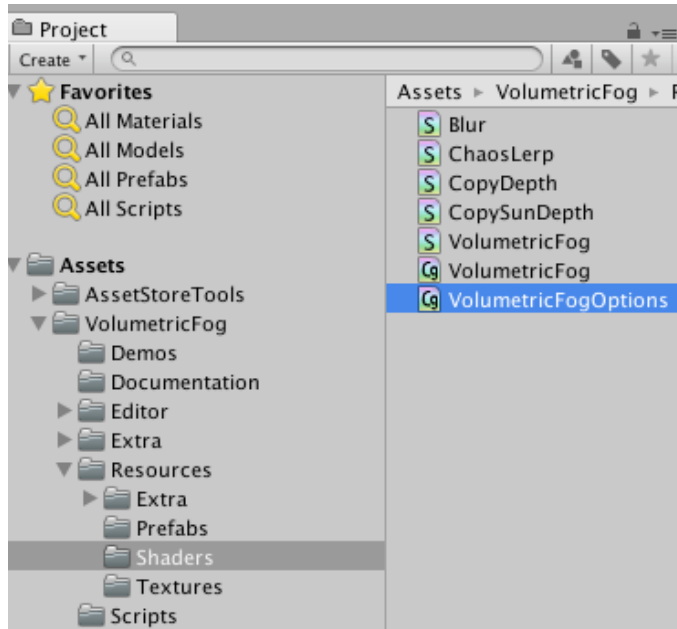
Project

Create

Favorites
All Materials
All Models
All Prefabs
All Scripts

Assets
AssetStoreTools
VolumetricFog
Demos
Documentation
Editor
Extra
Resources
Extra
Prefabs
Shaders
Textures
Scripts

Assets ▸ VolumetricFog ▸ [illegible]

Blur
ChaosLerp
CopyDepth
CopySunDepth
VolumetricFog
VolumetricFog
VolumetricFogOptions